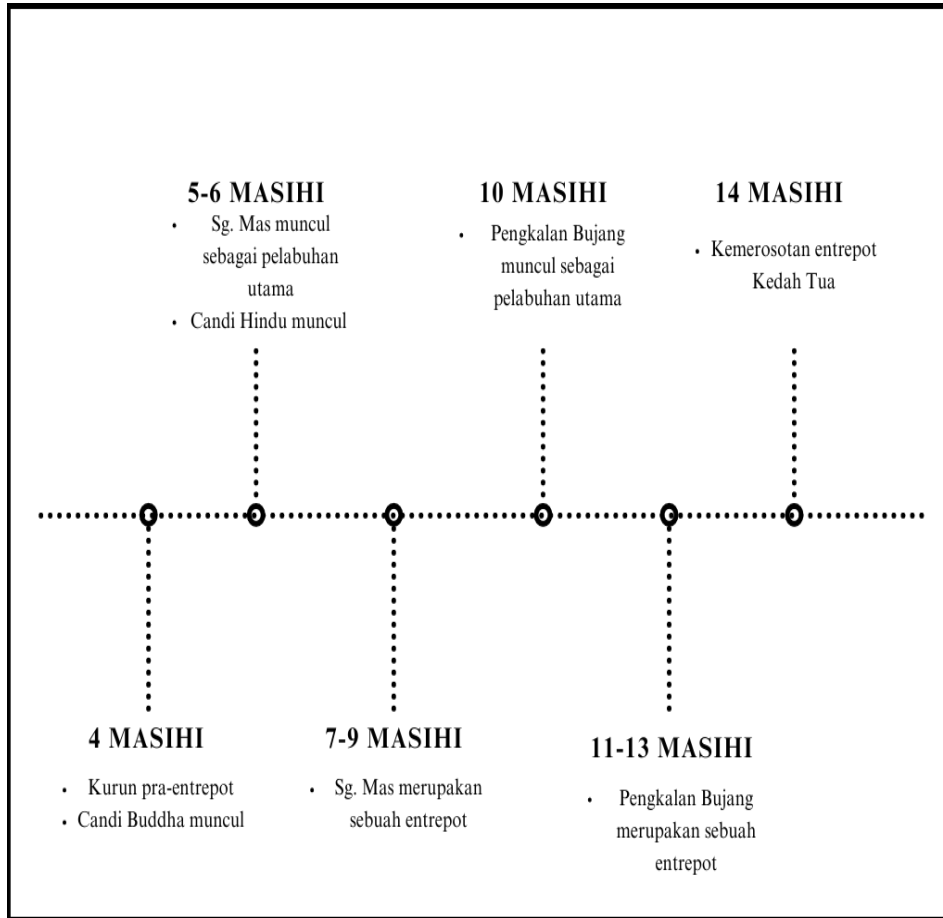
5-6 MASIHI

- Sg. Mas muncul sebagai pelabuhan utama
- Candi Hindu muncul

10 MASIHI

- Pengkalan Bujang muncul sebagai pelabuhan utama

14 MASIHI

- Kemerosotan entrepot Kedah Tua

4 MASIHI

- Kurun pra-entrepot
- Candi Buddha muncul

7-9 MASIHI

- Sg. Mas merupakan sebuah entrepot

11-13 MASIHI

- Pengkalan Bujang merupakan sebuah entrepot